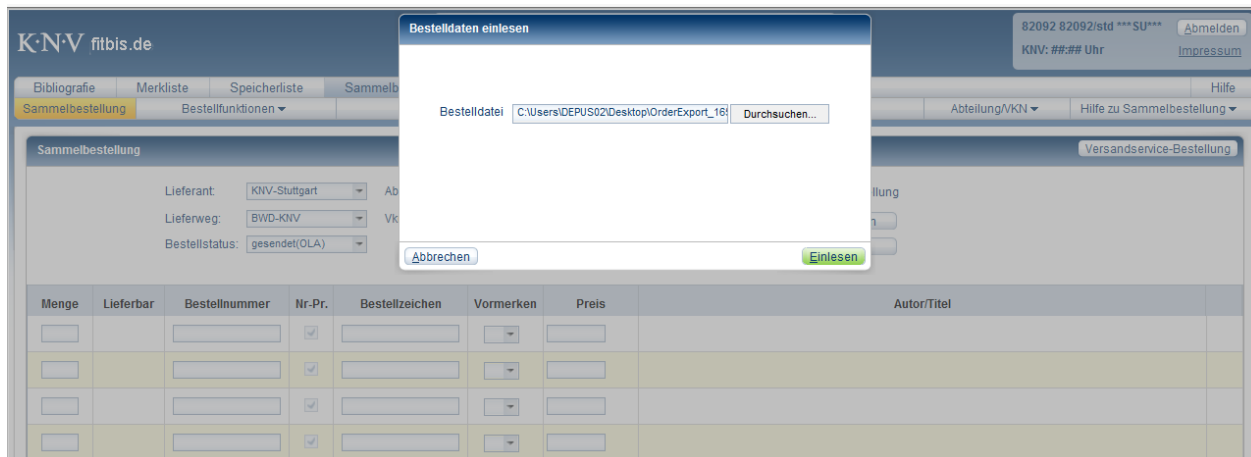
K·N·V fitbis.de

82092 82092/std ***SU*** Abmelden
KNV: ##:## Uhr Impressum

Bibliografie Merkliste Speicherliste Sammelb

Hilfe

Sammelbestellung Bestellfunktionen ▾

Abteilung/VKN ▾ Hilfe zu Sammelbestellung ▾

Sammelbestellung

Versandservice-Bestellung

Lieferant: KNV-Stuttgart
Lieferweg: BWD-KNV
Bestellstatus: gesendet(OLA)

Ab
Vk

llung

Bestelldaten einlesen

Bestelldatei C:\Users\DEPUS02\Desktop\OrderExport_16 Durchsuchen...

Abbrechen Einlesen

| Menge | Lieferbar | Bestellnummer | Nr-Pr. | Bestellzeichen | Vormerken | Preis | Autor/Titel |
|---|---|---|---|---|---|---|---|
| | | | | | | | |
| | | | | | | | |
| | | | | | | | |
| | | | | | | | |